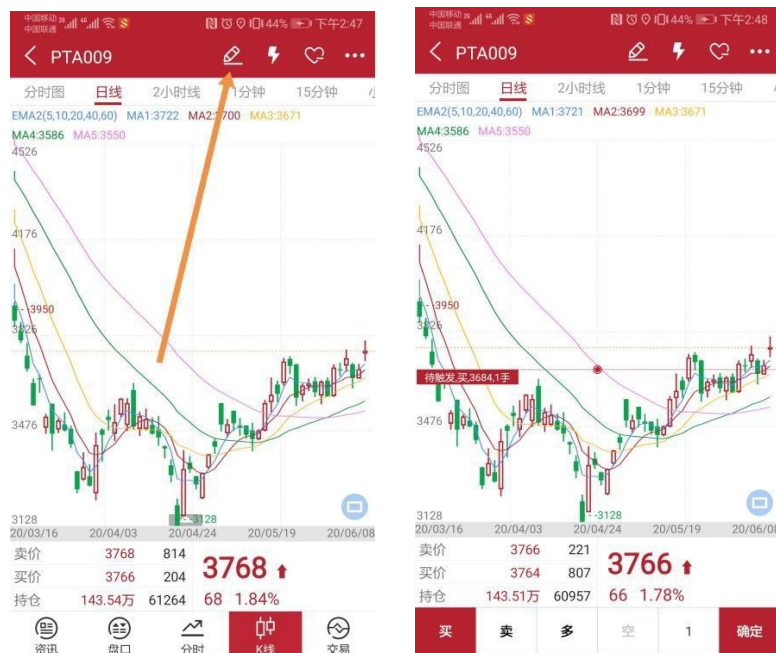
中国移动 中国联通 44% 下午2:47

PTA009

分时图 日线 2小时线 1分钟 15分钟

EMA2(5,10,20,40,60) MA1:3722 MA2:3700 MA3:3671
MA4:3586 MA5:3550

4526
4176
-3950
3826
3476
3128
-3128

20/03/16 20/04/03 20/04/24 20/05/19 20/06/08

| 卖价 | 3768 | 814 |
|---|---|---|
| 买价 | 3766 | 204 |
| 持仓 | 143.54万 | 61264 |

3768
68 1.84%

资讯 盘口 分时 K线 交易

中国移动 中国联通 44% 下午2:48

PTA009

分时图 日线 2小时线 1分钟 15分钟

EMA2(5,10,20,40,60) MA1:3721 MA2:3699 MA3:3671
MA4:3586 MA5:3550

4526
4176
-3950
3826
待触发,买,3684,1手
3476
3128
-3128

20/03/16 20/04/03 20/04/24 20/05/19 20/06/08

| 卖价 | 3766 | 221 |
|---|---|---|
| 买价 | 3764 | 807 |
| 持仓 | 143.51万 | 60957 |

3766
66 1.78%

买 卖 多 空 1 确定